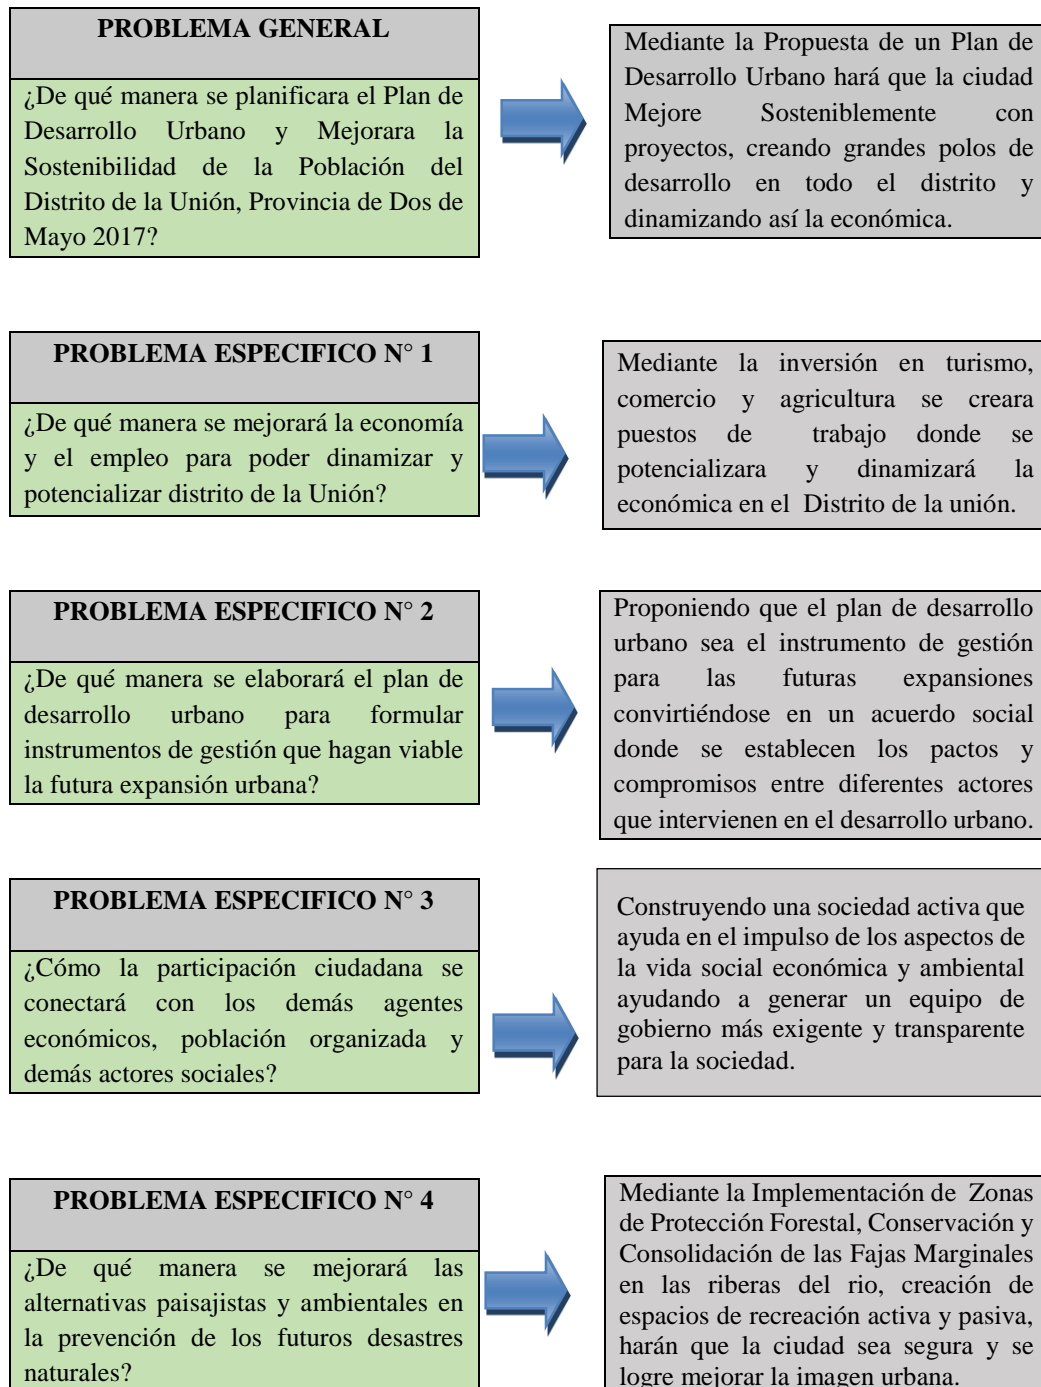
PROBLEMA GENERAL

¿De qué manera se planificara el Plan de Desarrollo Urbano y Mejorara la Sostenibilidad de la Población del Distrito de la Unión, Provincia de Dos de Mayo 2017?

Mediante la Propuesta de un Plan de Desarrollo Urbano hará que la ciudad Mejore Sosteniblemente con proyectos, creando grandes polos de desarrollo en todo el distrito y dinamizando así la económica.

PROBLEMA ESPECIFICO N° 1

¿De qué manera se mejorará la economía y el empleo para poder dinamizar y potencializar distrito de la Unión?

Mediante la inversión en turismo, comercio y agricultura se creara puestos de trabajo donde se potencializara y dinamizará la económica en el Distrito de la unión.

PROBLEMA ESPECIFICO N° 2

¿De qué manera se elaborará el plan de desarrollo urbano para formular instrumentos de gestión que hagan viable la futura expansión urbana?

Proponiendo que el plan de desarrollo urbano sea el instrumento de gestión para las futuras expansiones convirtiéndose en un acuerdo social donde se establecen los pactos y compromisos entre diferentes actores que intervienen en el desarrollo urbano.

PROBLEMA ESPECIFICO N° 3

¿Cómo la participación ciudadana se conectará con los demás agentes económicos, población organizada y demás actores sociales?

Construyendo una sociedad activa que ayuda en el impulso de los aspectos de la vida social económica y ambiental ayudando a generar un equipo de gobierno más exigente y transparente para la sociedad.

PROBLEMA ESPECIFICO N° 4

¿De qué manera se mejorará las alternativas paisajistas y ambientales en la prevención de los futuros desastres naturales?

Mediante la Implementación de Zonas de Protección Forestal, Conservación y Consolidación de las Fajas Marginales en las riberas del rio, creación de espacios de recreación activa y pasiva, harán que la ciudad sea segura y se logre mejorar la imagen urbana.